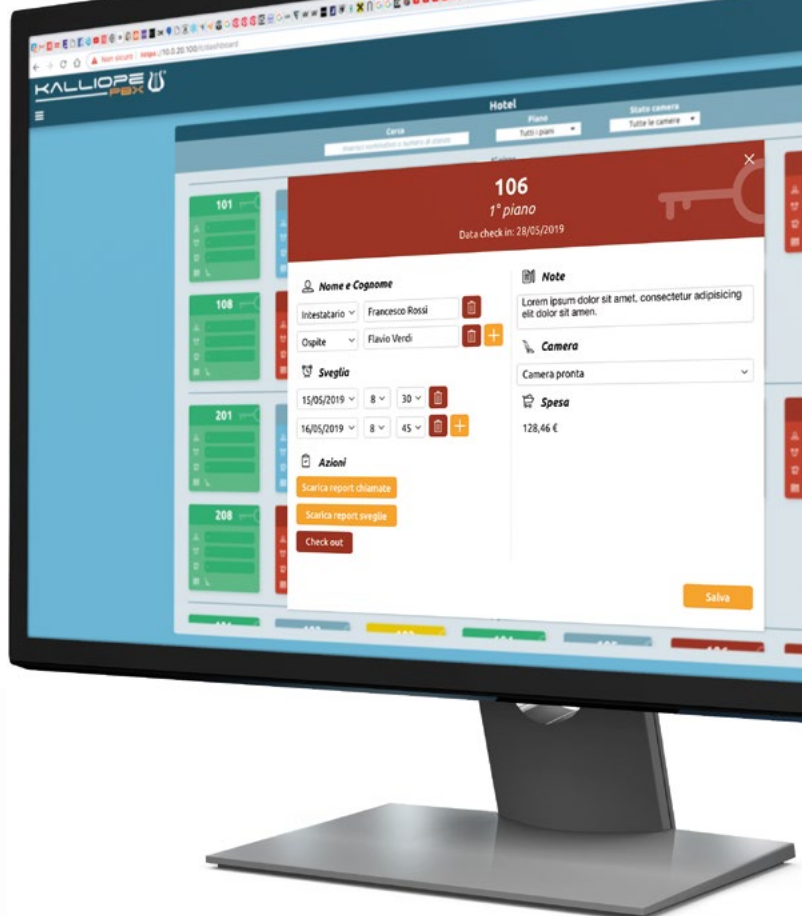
Non sicuro https://10.0.20.100/#/dashboard

KALLIOPE PBX

Hotel

Cerca

Piano
Tutti i piani

Stato camera
Tutte le camere

101

108

201

208

106
1° piano
Data check in: 28/05/2019

Nome e Cognome

Intestatario
Francesco Rossi

Ospite
Flavio Verdi

Sveglia

15/05/2019
8
30

16/05/2019
8
45

Azioni

Scarica report chiamate

Scarica report sveglie

Check out

Note

Lorem ipsum dolor sit amet, consectetur adipisicing elit dolor sit amen.

Camera

Camera pronta

Spesa

128,46 €

Salva